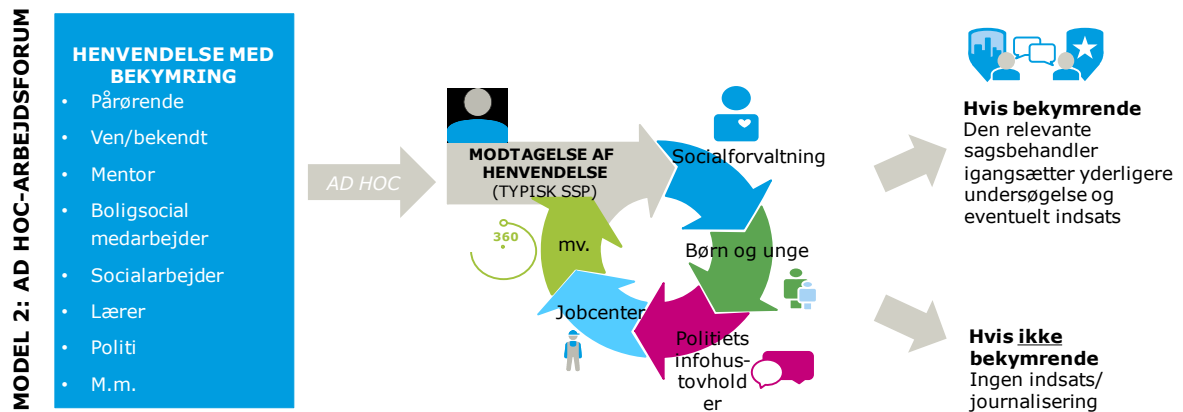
MODEL 2: AD HOC-ARBEJDSFORUM

HENVENDELSE MED BEKYMRING
• Pårørende
• Ven/bekendt
• Mentor
• Boligsocial medarbejder
• Socialarbejder
• Lærer
• Politi
• M.m.

AD HOC

MODTAGELSE AF HENVENDELSE
(TYPISK SSP)

Socialforvaltning

Børn og unge

Politiets infohustovholder

Jobcenter

mv.

360

Hvis bekymrende
Den relevante sagsbehandler igangsætter yderligere undersøgelse og eventuelt indsats

Hvis ikke bekymrende
Ingen indsats/ journalisering